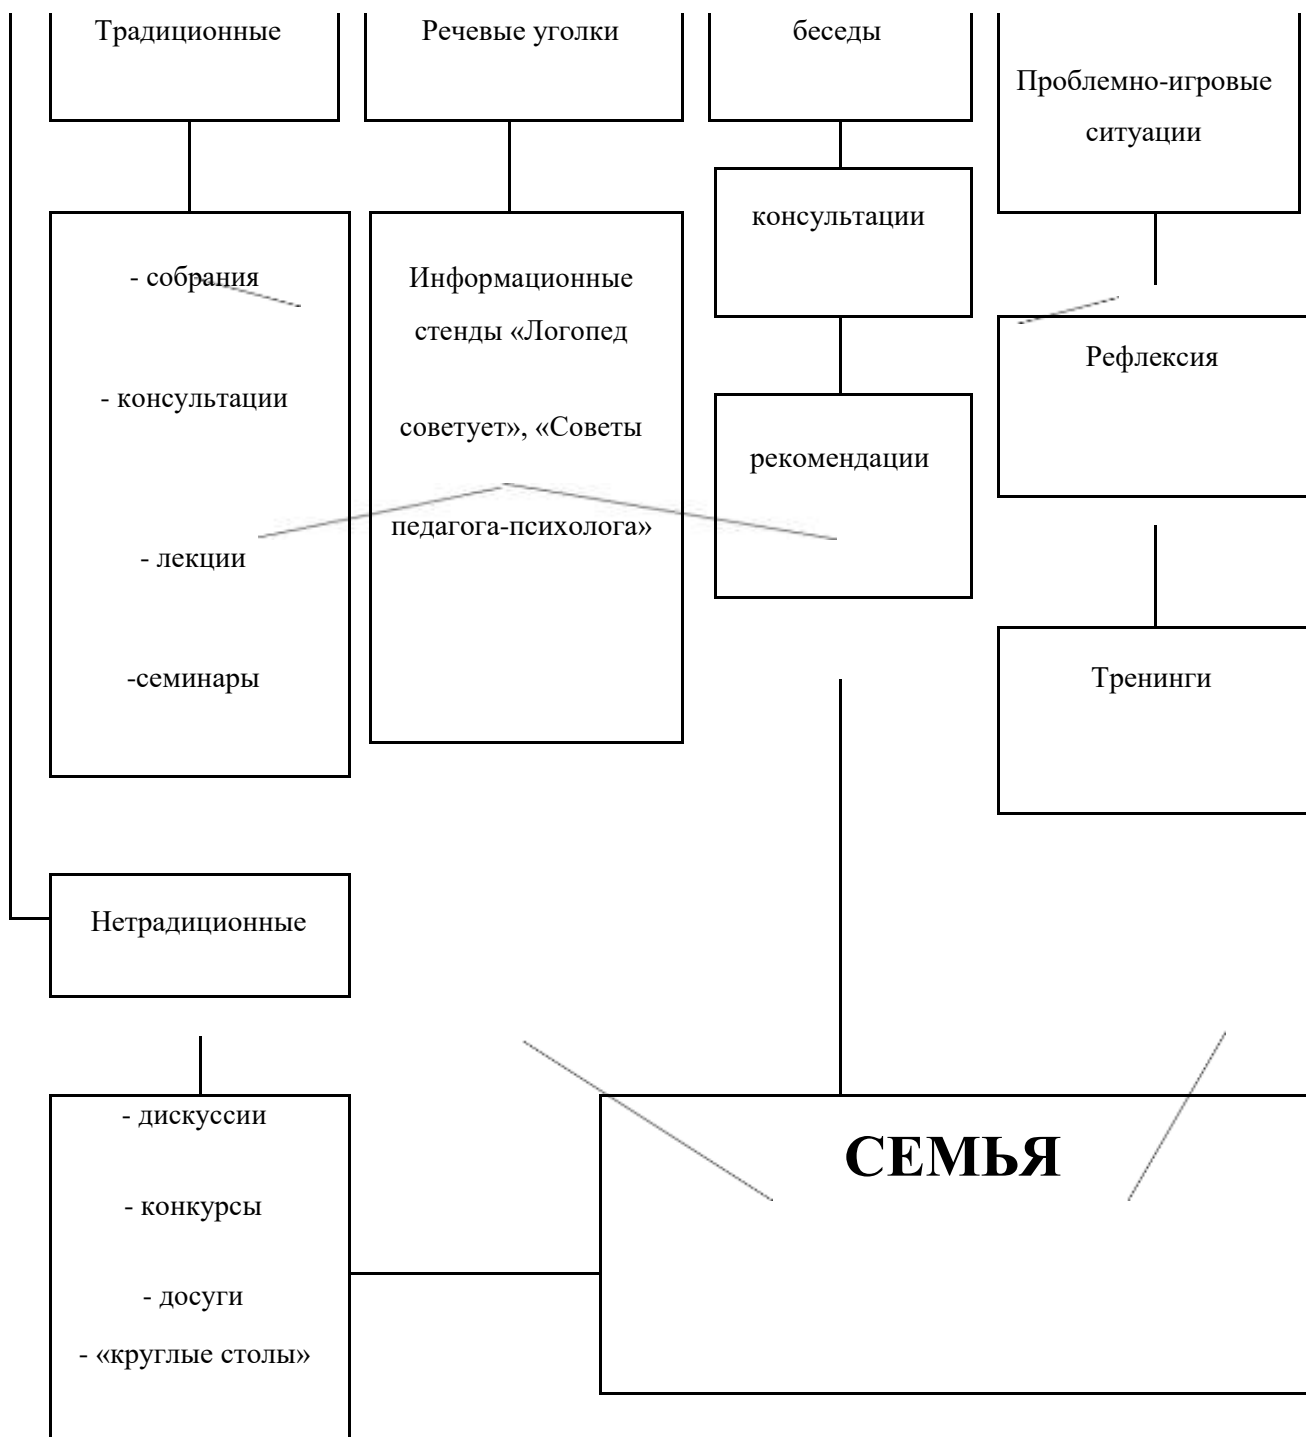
Традиционные

Речевые уголки

беседы

Проблемно-игровые ситуации

- собрания

- консультации

- лекции

-семинары

Информационные стенды «Логопед советует», «Советы педагога-психолога»

консультации

рекомендации

Рефлексия

Тренинги

Нетрадиционные

- дискуссии

- конкурсы

- досуги

- «круглые столы»

СЕМЬЯ